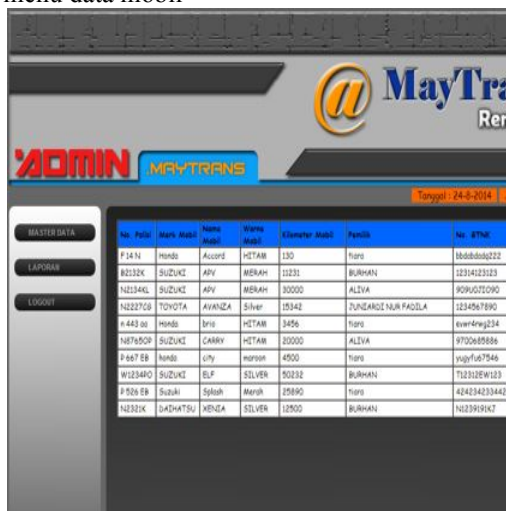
menu data mobil

@ MayTra
Ren

ADMIN MAYTRANS

Tanggal : 24-8-2014

MASTER DATA
LAPORAN
LOGOUT

| No. Polisi | Merk Mobil | Nama Mobil | Warna Mobil | Kilometer Mobil | Pemilik | No. BTNK |
|---|---|---|---|---|---|---|
| F14 N | Honda | Accord | HITAM | 130 | tiara | bbdsbdsdq222 |
| B2132K | SUZUKI | APV | MERAH | 11231 | BURHAN | 12314123123 |
| N2134KL | SUZUKI | APV | MERAH | 30000 | ALIVA | 909UGI2090 |
| N2227CG | TOYOTA | AVANZA | Silver | 15342 | JUNIARDI NUR FADILA | 1234567890 |
| n 443 aa | Honda | brio | HITAM | 3456 | tiara | ever4rwg234 |
| N8765OP | SUZUKI | CARRY | HITAM | 20000 | ALIVA | 9700685886 |
| P 667 EB | honda | city | maroon | 4500 | tiara | yugyfu67546 |
| W1234PO | SUZUKI | ELF | SILVER | 50232 | BURHAN | T12312EW123 |
| P 526 EB | Suzuki | Splash | Merah | 25890 | tiara | 424234233442 |
| N2321K | DAIHATSU | XENIA | SILVER | 12500 | BURHAN | N123919167 |